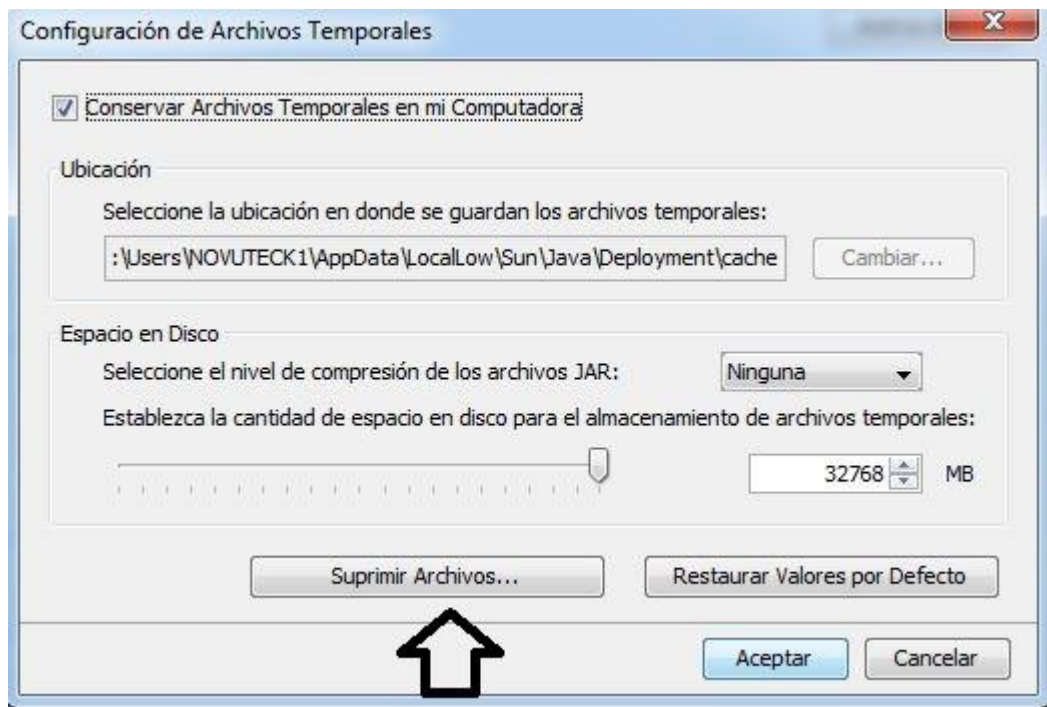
Configuración de Archivos Temporales

X

Conservar Archivos Temporales en mi Computadora

Ubicación

Seleccione la ubicación en donde se guardan los archivos temporales:

:\Users\NOVUTECK1\AppData\LocalLow\Sun\Java\Deployment\cache

Cambiar...

Espacio en Disco

Seleccione el nivel de compresión de los archivos JAR:

Ninguna

Establezca la cantidad de espacio en disco para el almacenamiento de archivos temporales:

32768

MB

Suprimir Archivos...

Restaurar Valores por Defecto

Aceptar

Cancelar